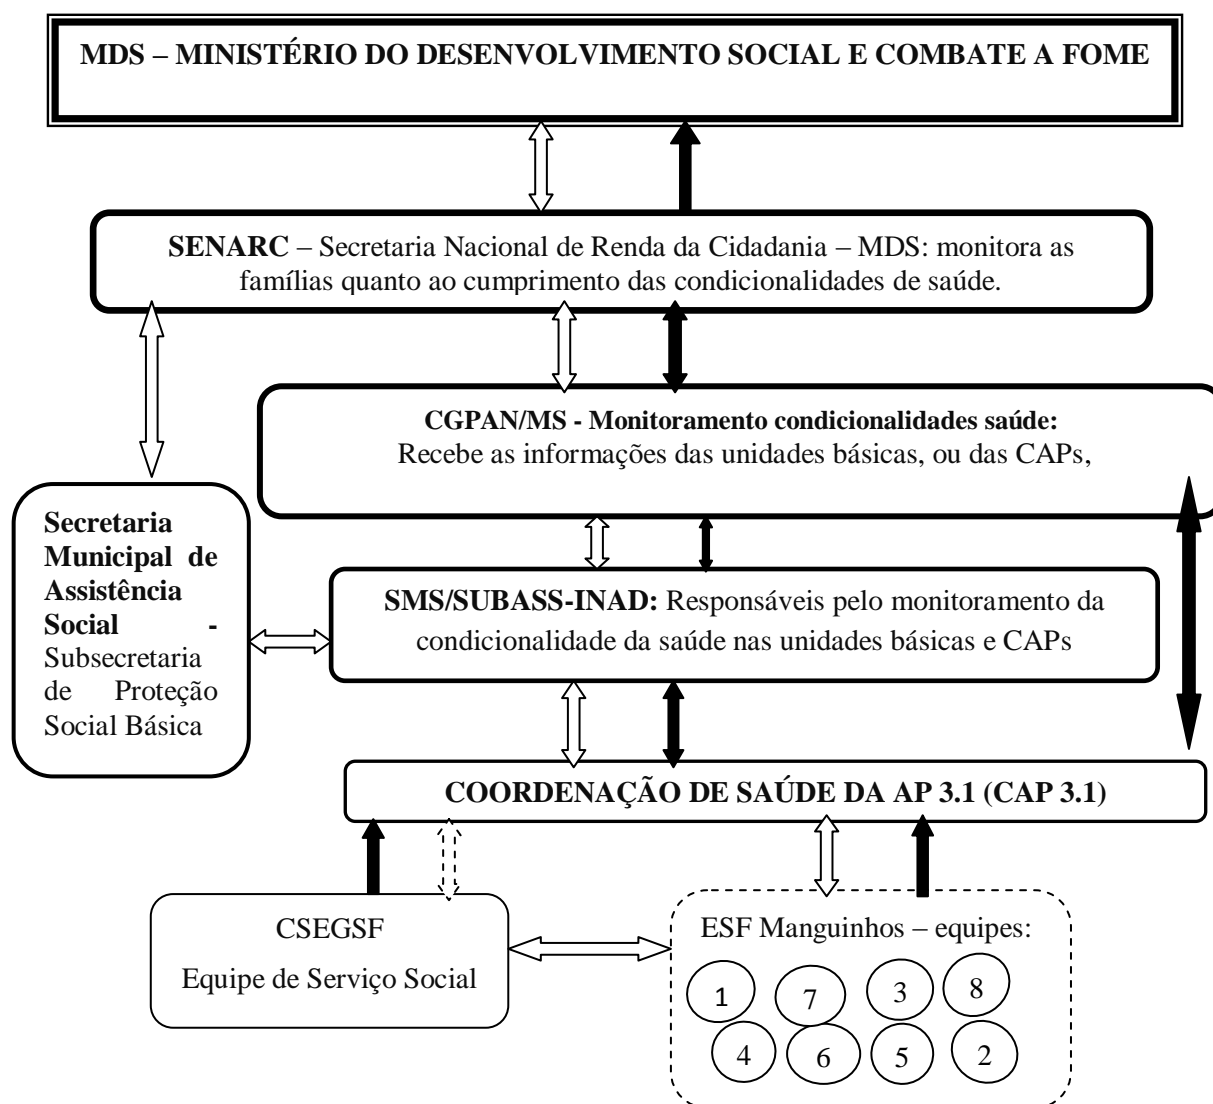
MDS – MINISTÉRIO DO DESENVOLVIMENTO SOCIAL E COMBATE A FOME

SENARC – Secretaria Nacional de Renda da Cidadania – MDS: monitora as famílias quanto ao cumprimento das condicionalidades de saúde.

CGPAN/MS - Monitoramento condicionalidades saúde: Recebe as informações das unidades básicas, ou das CAPs,

Secretaria Municipal de Assistência Social - Subsecretaria de Proteção Social Básica

SMS/SUBASS-INAD: Responsáveis pelo monitoramento da condicionalidade da saúde nas unidades básicas e CAPs

COORDENAÇÃO DE SAÚDE DA AP 3.1 (CAP 3.1)

CSEGSF
Equipe de Serviço Social

ESF Manguinhos – equipes:

1 7 3 8
4 6 5 2